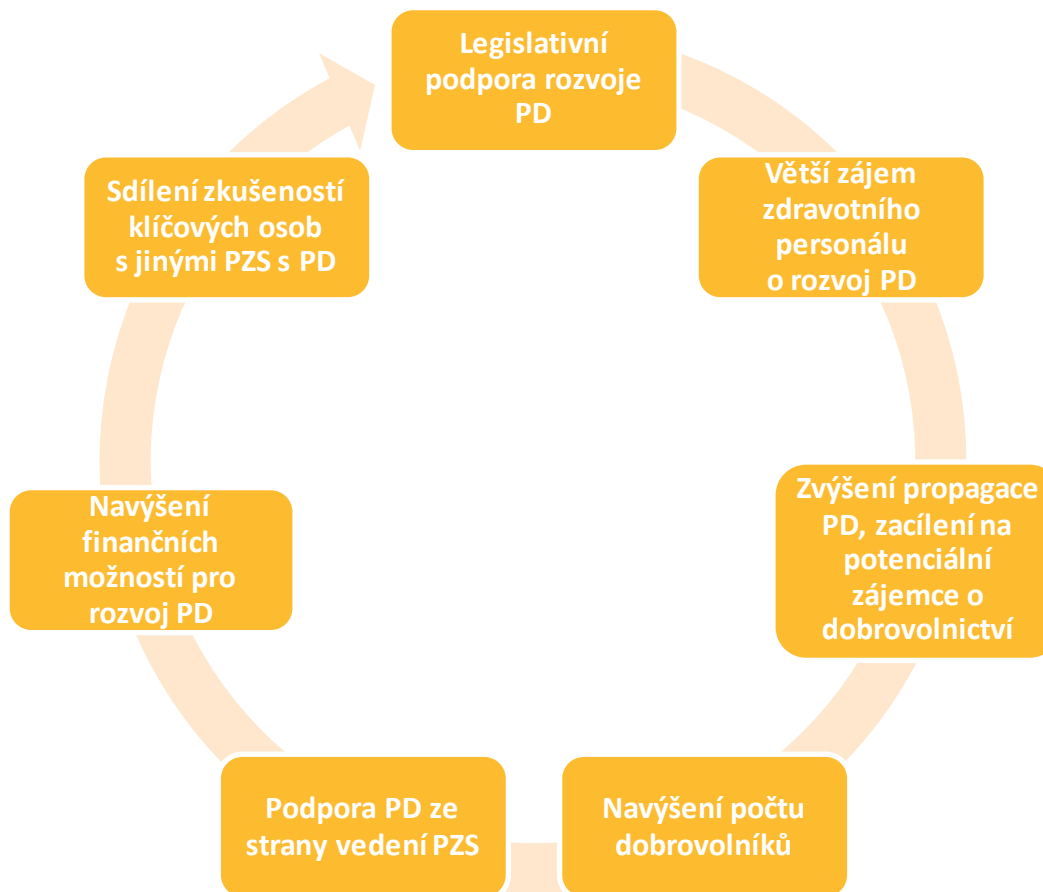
Legislativní podpora rozvoje PD

Větší zájem zdravotního personálu o rozvoj PD

Zvýšení propagace PD, zacílení na potenciální zájemce o dobrovolnictví

Navýšení počtu dobrovolníků

Podpora PD ze strany vedení PZS

Navýšení finančních možností pro rozvoj PD

Sdílení zkušeností klíčových osob s jinými PZS s PD